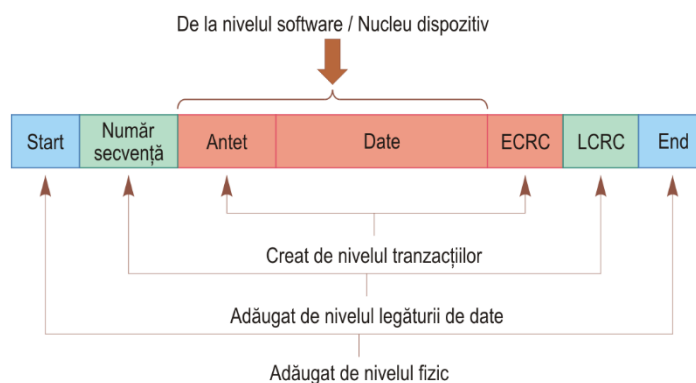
De la nivelul software / Nucleu dispozitiv

| Start | Număr secvență | Antet | Date | ECRC | LCRC | End |
|---|---|---|---|---|---|---|

Creat de nivelul tranzacțiilor

Adăugat de nivelul legăturii de date

Adăugat de nivelul fizic